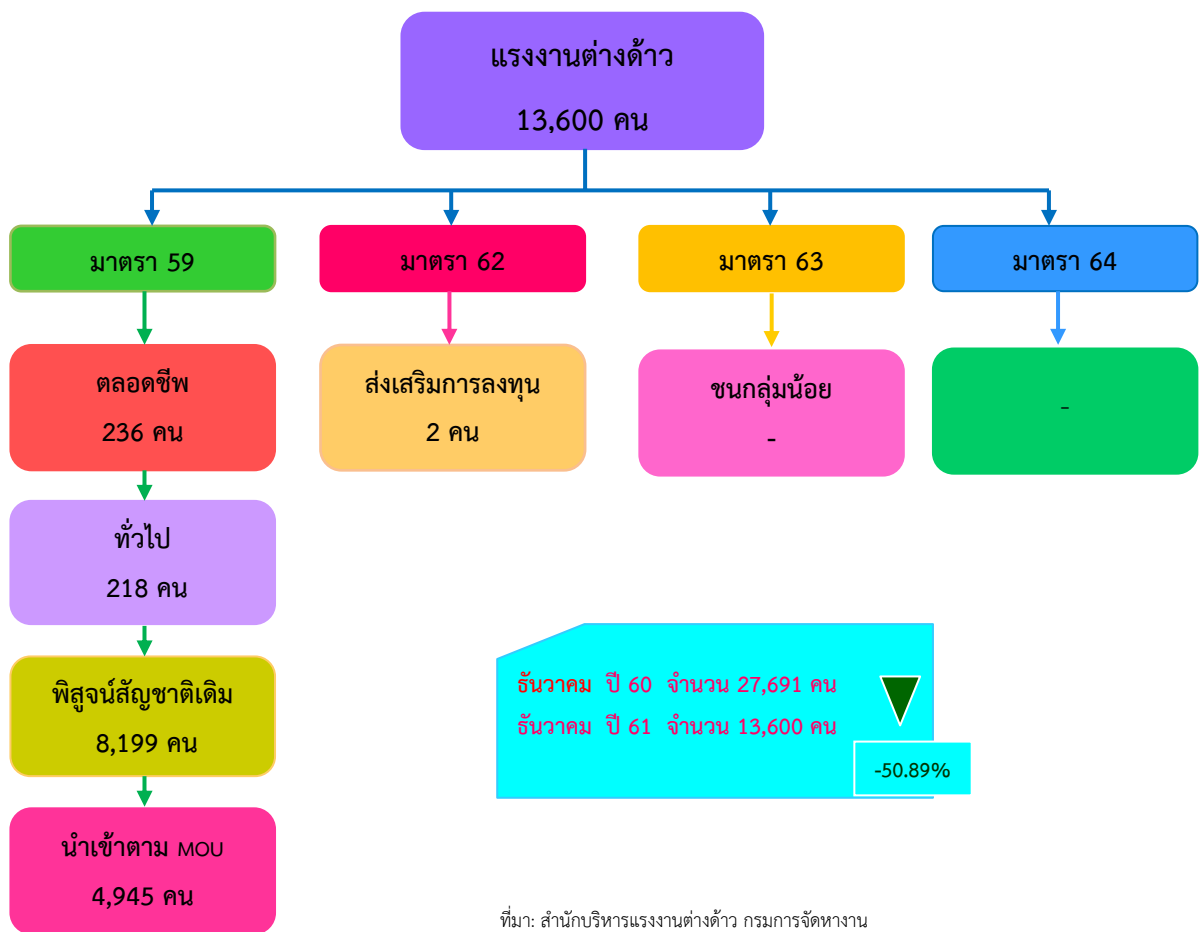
แรงงานต่างด้าว

13,600 คน

มาตรา 59

มาตรา 62

มาตรา 63

มาตรา 64

ตลอดชีพ

236 คน

ส่งเสริมการลงทุน

2 คน

ชนกลุ่มน้อย

-

-

ทั่วไป

218 คน

พิสูจน์สัญชาติเดิม

8,199 คน

นำเข้าตาม MOU

4,945 คน

ธันวาคม ปี 60 จำนวน 27,691 คน

ธันวาคม ปี 61 จำนวน 13,600 คน

-50.89%

ที่มา: สำนักบริหารแรงงานต่างด้าว กรมการจัดหางาน